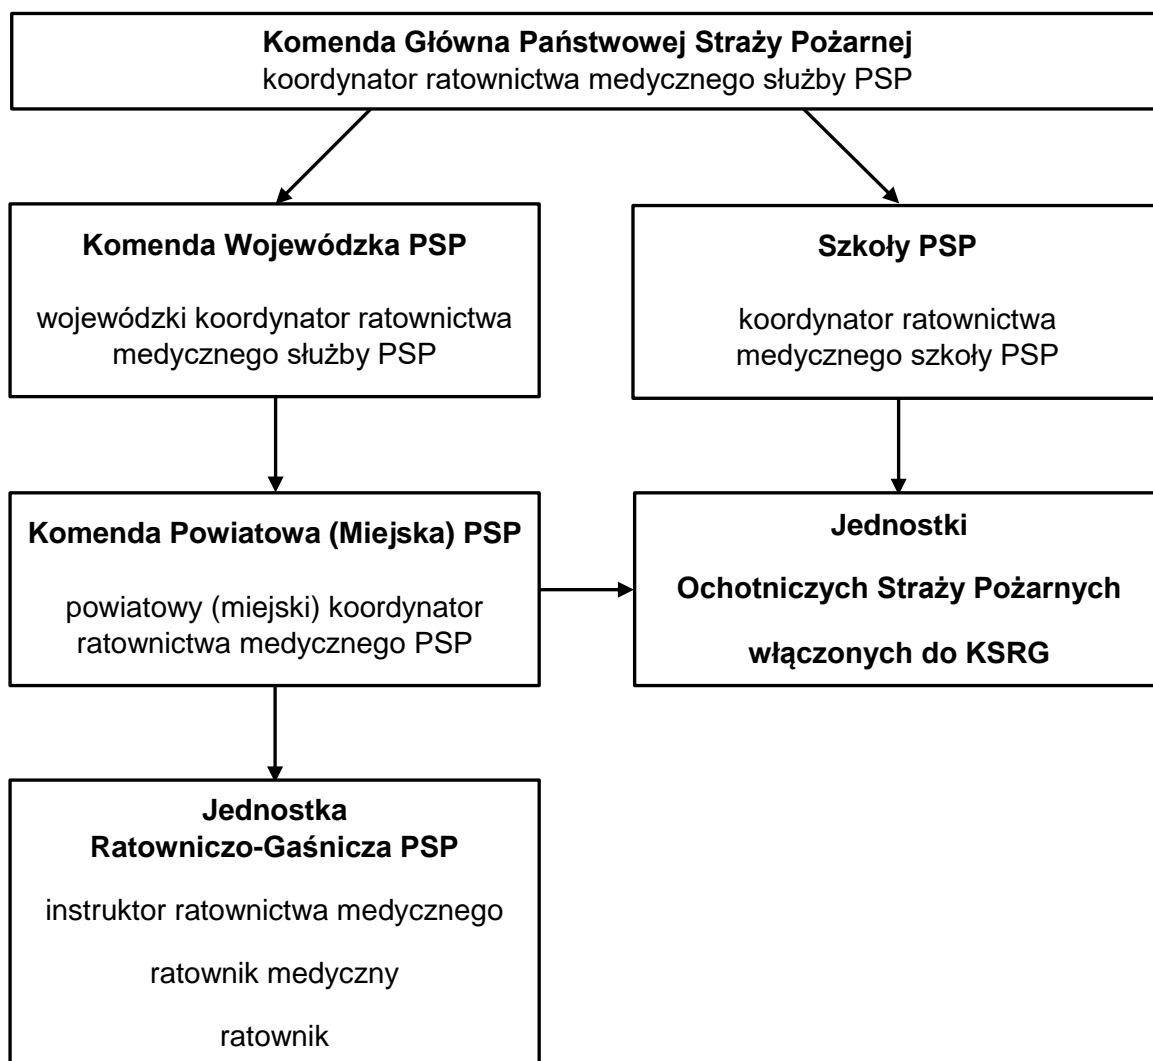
**Komenda Główna Państwowej Straży Pożarnej**
koordynator ratownictwa medycznego służby PSP

**Komenda Wojewódzka PSP**

wojewódzki koordynator ratownictwa medycznego służby PSP

**Szkoły PSP**

koordynator ratownictwa medycznego szkoły PSP

**Komenda Powiatowa (Miejska) PSP**

powiatowy (miejski) koordynator ratownictwa medycznego PSP

**Jednostki**

**Ochotniczych Straży Pożarnych**

**włączonych do KSRG**

**Jednostka Ratowniczo-Gaśnicza PSP**

instruktor ratownictwa medycznego

ratownik medyczny

ratownik